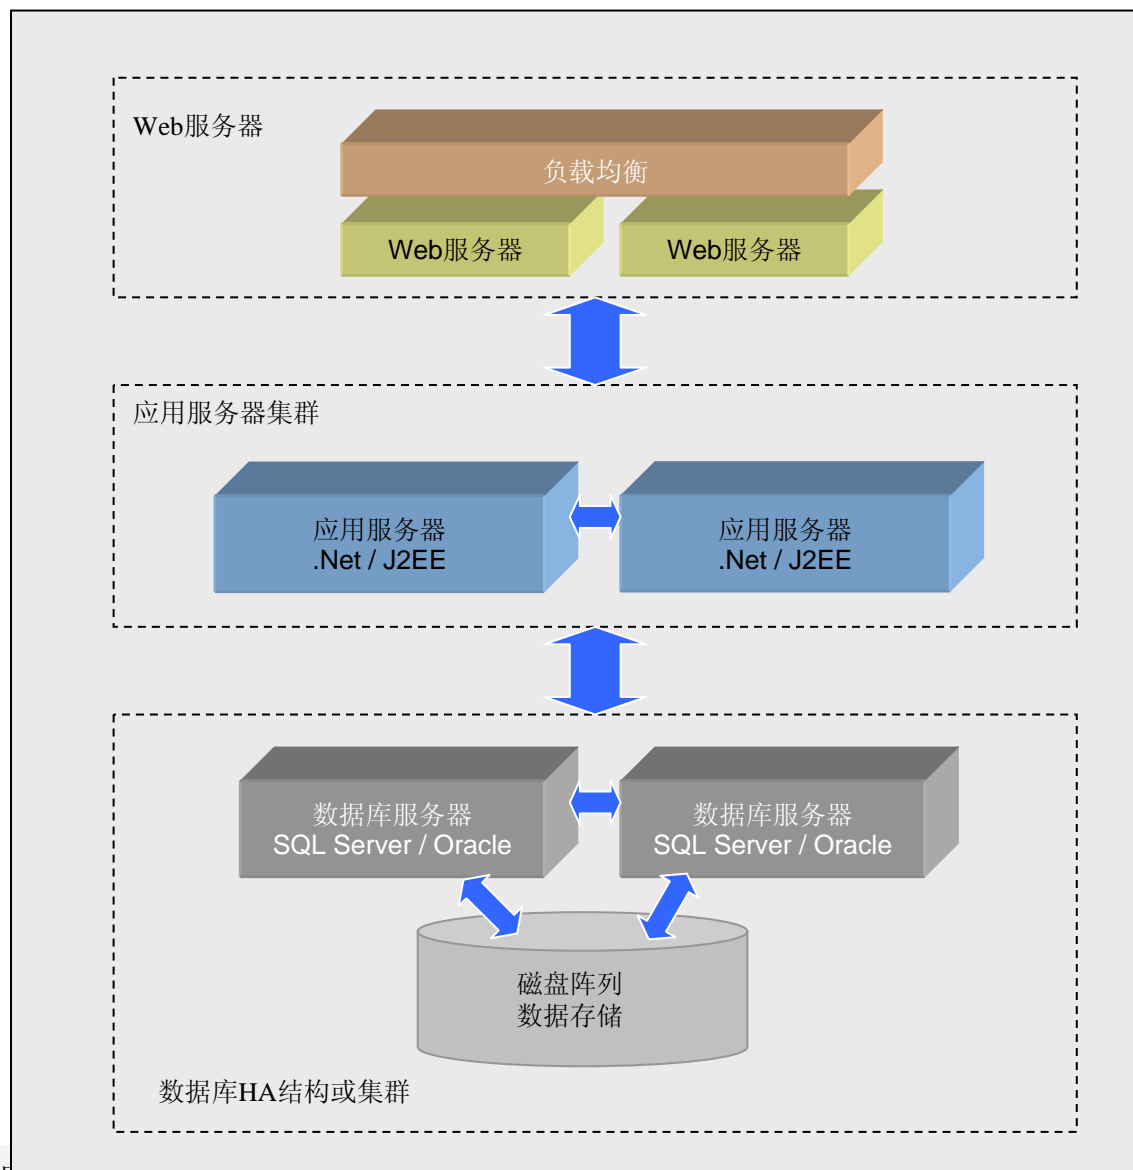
Web服务器

负载均衡

Web服务器

Web服务器

应用服务器集群

应用服务器
.Net / J2EE

应用服务器
.Net / J2EE

数据库服务器
SQL Server / Oracle

数据库服务器
SQL Server / Oracle

磁盘阵列
数据存储

数据库HA结构或集群